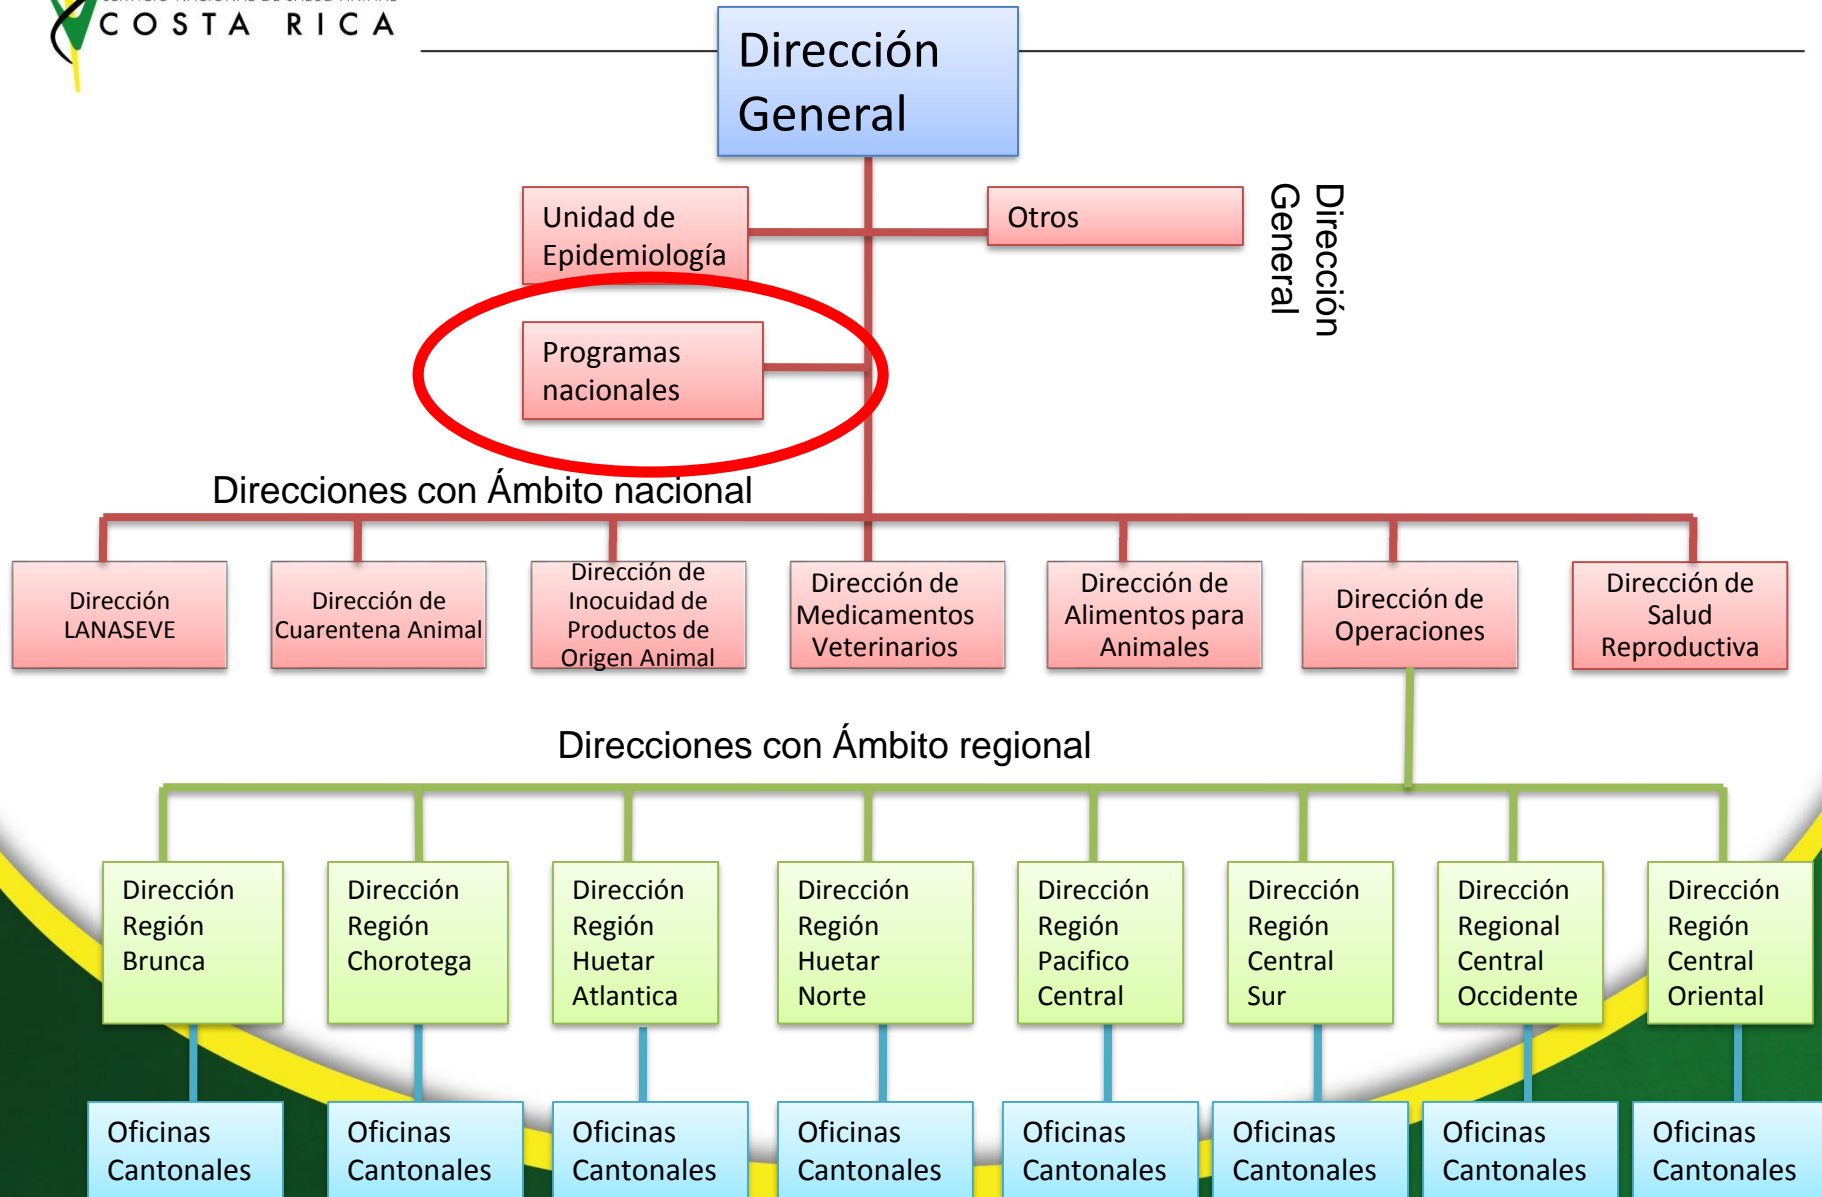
COSTA RICA

Dirección General

Unidad de Epidemiología

Otros

Dirección General

Programas nacionales

Direcciones con Ámbito nacional

Dirección LANASEVE

Dirección de Cuarentena Animal

Dirección de Inocuidad de Productos de Origen Animal

Dirección de Medicamentos Veterinarios

Dirección de Alimentos para Animales

Dirección de Operaciones

Dirección de Salud Reproductiva

Direcciones con Ámbito regional

Dirección Región Brunca

Dirección Región Chorotega

Dirección Región Huetar Atlantica

Dirección Región Huetar Norte

Dirección Región Pacifico Central

Dirección Región Central Sur

Dirección Regional Central Occidente

Dirección Región Central Oriental

Oficinas Cantonales

Oficinas Cantonales

Oficinas Cantonales

Oficinas Cantonales

Oficinas Cantonales

Oficinas Cantonales

Oficinas Cantonales

Oficinas Cantonales